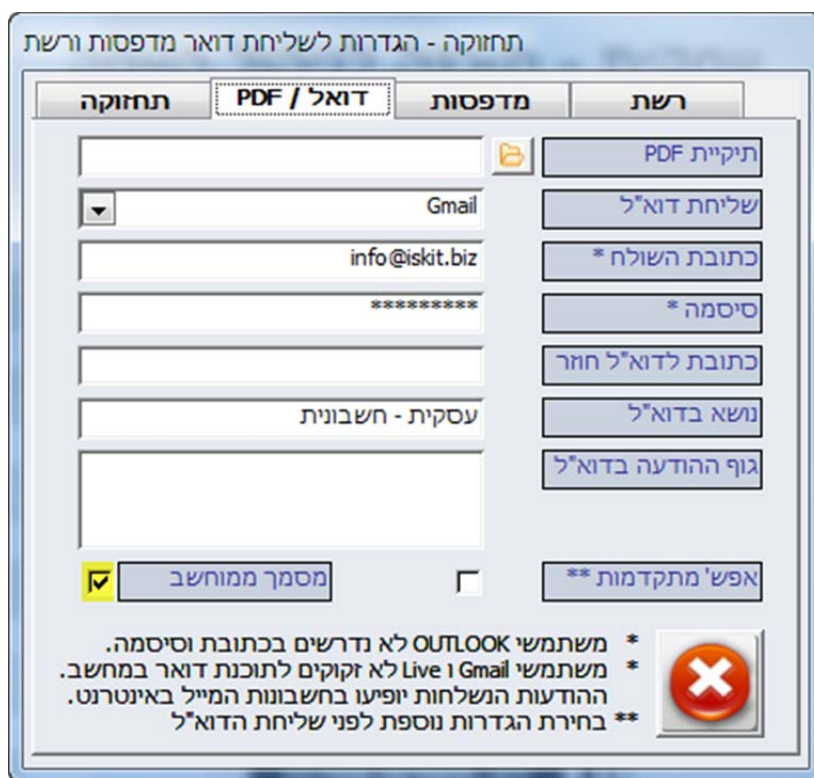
תחזוקה - הגדרות לשליחת דואר מדפסות ורשת

רשת | מדפסות | דואל / PDF | תחזוקה

תיקיית PDF

שליחת דוא"ל
Gmail

כתובת השולח *
info@iskit.biz

סיסמה *
*********

כתובת לדוא"ל חוזר

נושא בדוא"ל
עסקית - חשבונית

גוף ההודעה בדוא"ל

אפש' מתקדמות **

מסמך ממוחשב

* משתמשי OUTLOOK לא נדרשים בכתובת וסיסמה.
* משתמשי Gmail ו Live לא זקוקים לתוכנת דואר במחשב.
ההודעות הנשלחות יופיעו בחשבונות המייל באינטרנט.
** בחירת הגדרות נוספת לפני שליחת הדוא"ל